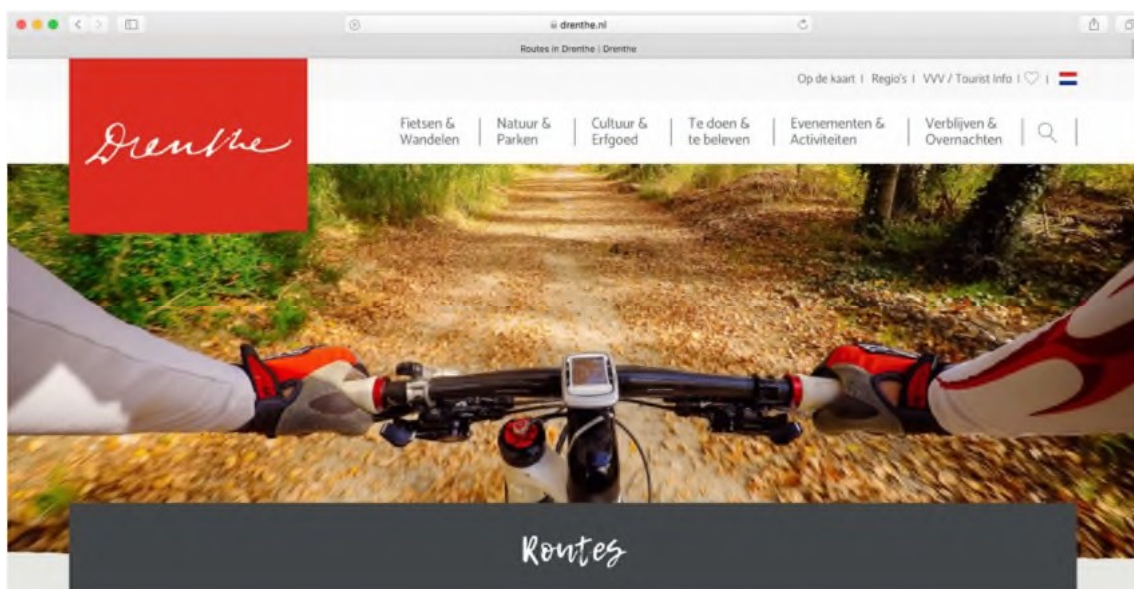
drenthe.nl

Routes in Drenthe | Drenthe

Op de kaart | Regio's | VVV / Tourist Info |

Drenthe

Fietsen & Wandelen | Natuur & Parken | Cultuur & Erfgoed | Te doen & te beleven | Evenementen & Activiteiten | Verblijven & Overnachten

Routes